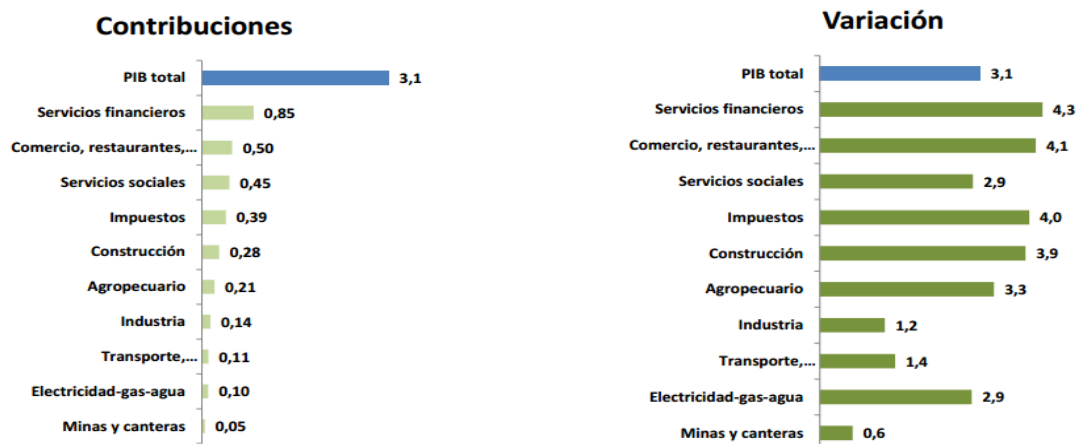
Contribuciones

PIB total 3,1
Servicios financieros 0,85
Comercio, restaurantes,... 0,50
Servicios sociales 0,45
Impuestos 0,39
Construcción 0,28
Agropecuario 0,21
Industria 0,14
Transporte,... 0,11
Electricidad-gas-agua 0,10
Minas y canteras 0,05

Variación

PIB total 3,1
Servicios financieros 4,3
Comercio, restaurantes,... 4,1
Servicios sociales 2,9
Impuestos 4,0
Construcción 3,9
Agropecuario 3,3
Industria 1,2
Transporte,... 1,4
Electricidad-gas-agua 2,9
Minas y canteras 0,6